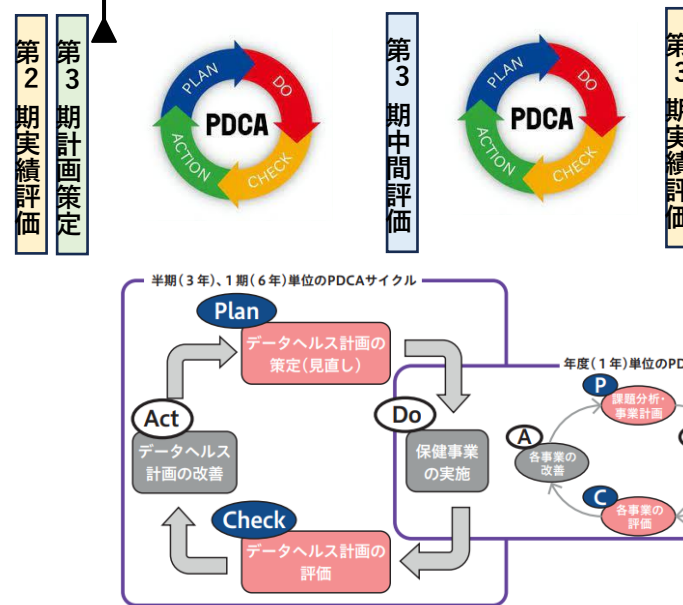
第2期実績評価

第3期計画策定

PLAN DO CHECK ACTION PDCA

第3期中間評価

PLAN DO CHECK ACTION PDCA

第3期実績評価

半期（3年）、1期（6年）単位のPDCAサイクル

Plan
データヘルス計画の策定（見直し）

Do
保健事業の実施

Check
データヘルス計画の評価

Act
データヘルス計画の改善

年度（1年）単位のPD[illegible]

P
課題分析・事業計画

A
各事業の改善

C
各事業の評価